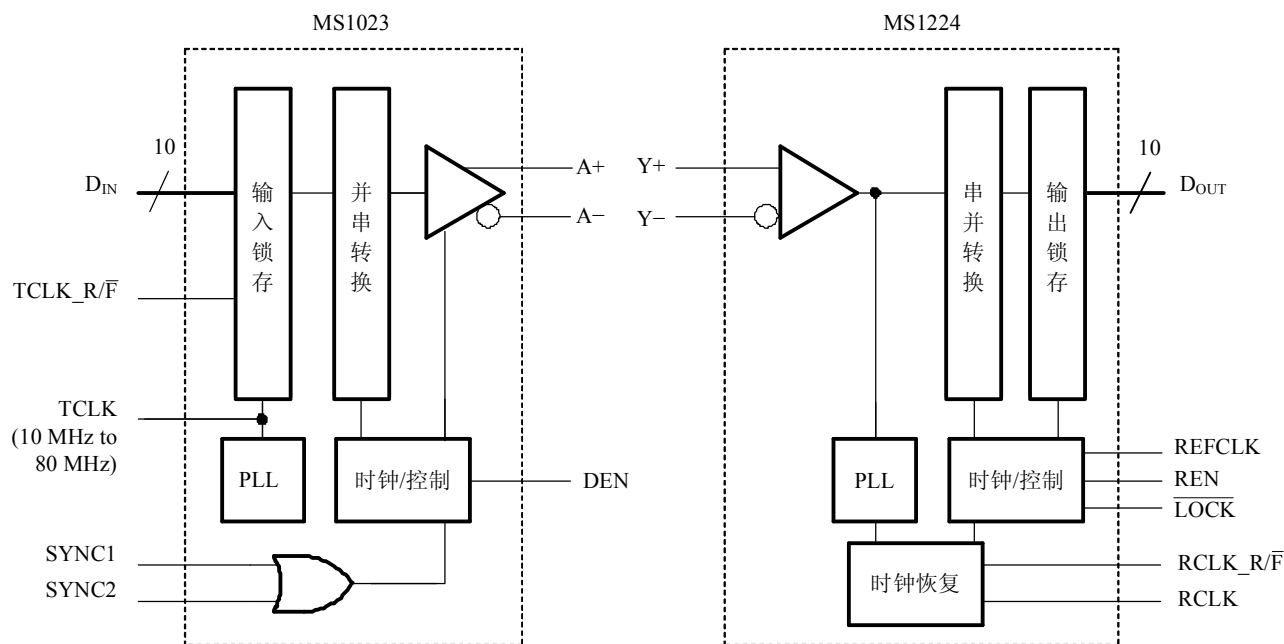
MS1023

MS1224

10

$D_{IN}$

输入锁存

并串转换

A+

A−

Y+

Y−

串并转换

输出锁存

10

$D_{OUT}$

TCLK_R/$\overline{F}$

TCLK (10 MHz to 80 MHz)

PLL

时钟/控制

DEN

PLL

时钟/控制

REFCLK

REN

$\overline{LOCK}$

SYNC1

SYNC2

时钟恢复

RCLK_R/$\overline{F}$

RCLK